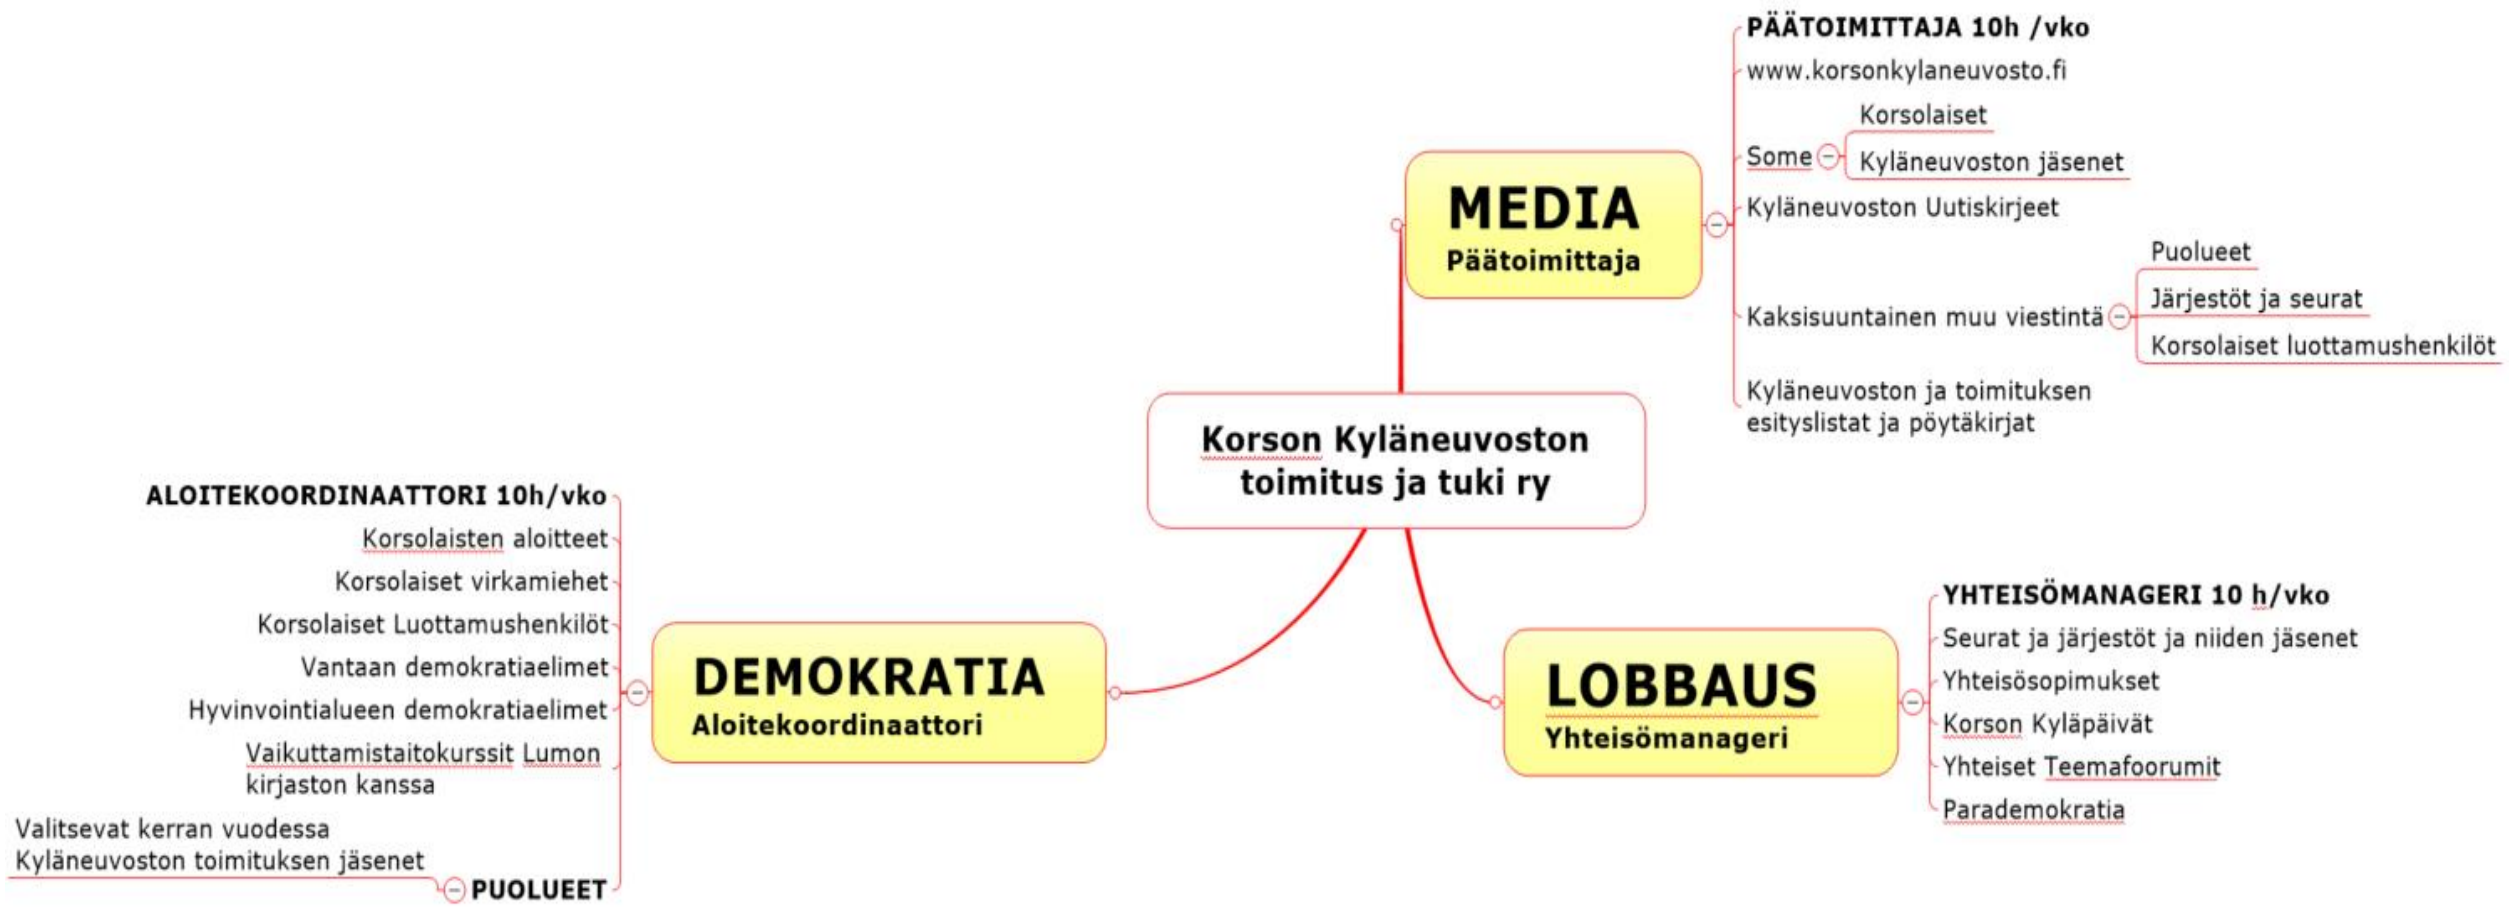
PÄÄTOIMITTAJA 10h /vko
www.korsonkylaneuvosto.fi
Some
Korsolaiset
Kyläneuvoston jäsenet
Kyläneuvoston Uutiskirjeet
Kaksisuuntainen muu viestintä
Puolueet
Järjestöt ja seurat
Korsolaiset luottamushenkilöt
Kyläneuvoston ja toimituksen esityslistat ja pöytäkirjat

MEDIA
Päätoimittaja

Korson Kyläneuvoston toimitus ja tuki ry

DEMOKRATIA
Aloitekoordinaattori

ALOITEKOORDINAATTORI 10h/vko
Korsolaisten aloitteet
Korsolaiset virkamiehet
Korsolaiset Luottamushenkilöt
Vantaan demokratiaelimet
Hyvinvointialueen demokratiaelimet
Vaikuttamistaitokurssit Lumon kirjaston kanssa
PUOLUEET
Valitsevat kerran vuodessa Kyläneuvoston toimituksen jäsenet

LOBBAUS
Yhteisömanageri

YHTEISÖMANAGERI 10 h/vko
Seurat ja järjestöt ja niiden jäsenet
Yhteisösopimukset
Korson Kyläpäivät
Yhteiset Teemafoorumit
Parademokratia